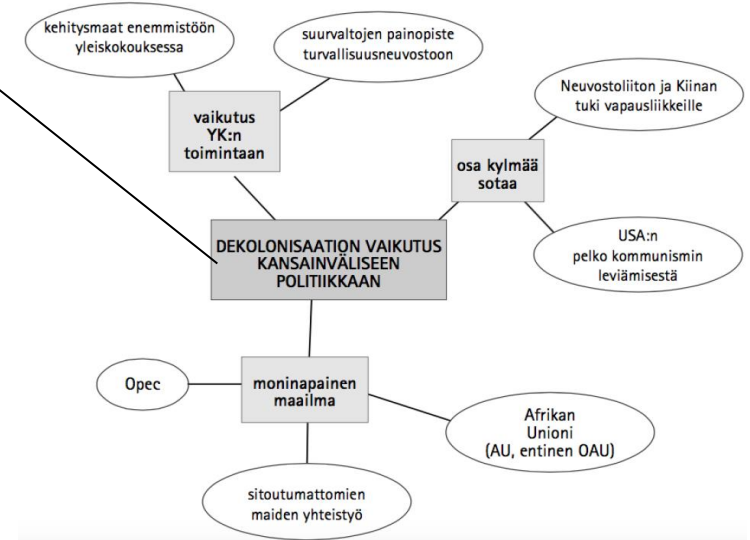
kehitysmaat enemmistöön yleiskokouksessa

suurvaltojen painopiste turvallisuusneuvostoon

vaikutus YK:n toimintaan

Neuvostoliiton ja Kiinan tuki vapausliikkeille

osa kylmää sotaa

USA:n pelko kommunismin leviämisestä

DEKOLONISAATION VAIKUTUS KANSAINVÄLISEEN POLITIIKKAAN

Opec

moninapainen maailma

Afrikan Unioni (AU, entinen OAU)

sitoutumattomien maiden yhteistyö